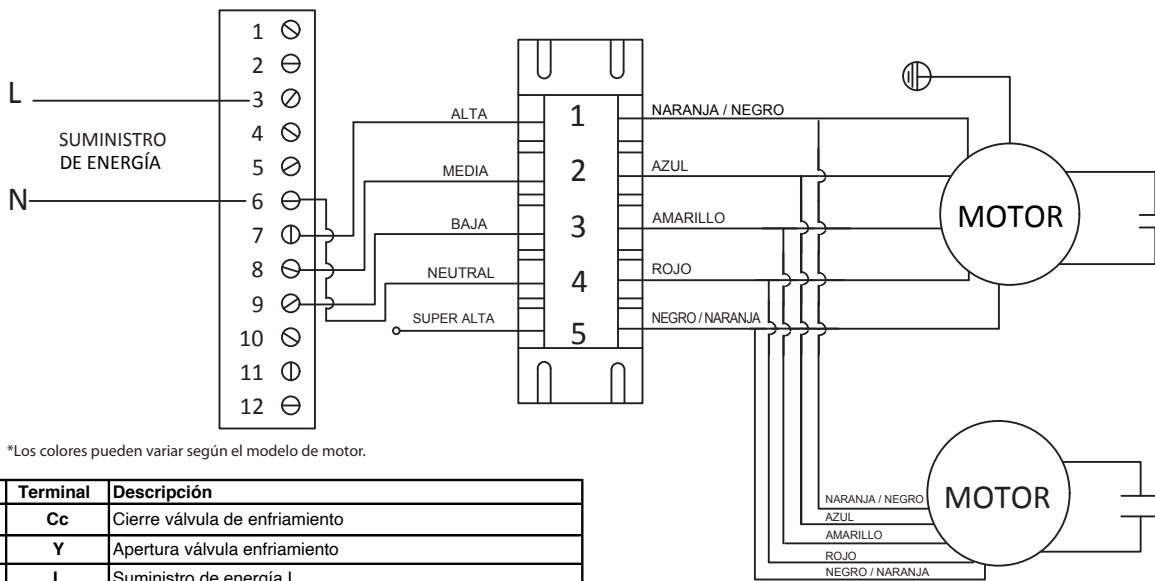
1
2
L 3
4
SUMINISTRO DE ENERGÍA
5
N 6
7
8
9
10
11
12

ALTA
MEDIA
BAJA
NEUTRAL
SUPER ALTA

1
2
3
4
5

NARANJA / NEGRO
AZUL
AMARILLO
ROJO
NEGRO / NARANJA

MOTOR

*Los colores pueden variar según el modelo de motor.

NARANJA / NEGRO
AZUL
AMARILLO
ROJO
NEGRO / NARANJA

MOTOR

| Terminal | Descripción |
|---|---|
| Cc | Cierre válvula de enfriamiento |
| Y | Apertura válvula enfriamiento |
| L | Suministro de energía L |